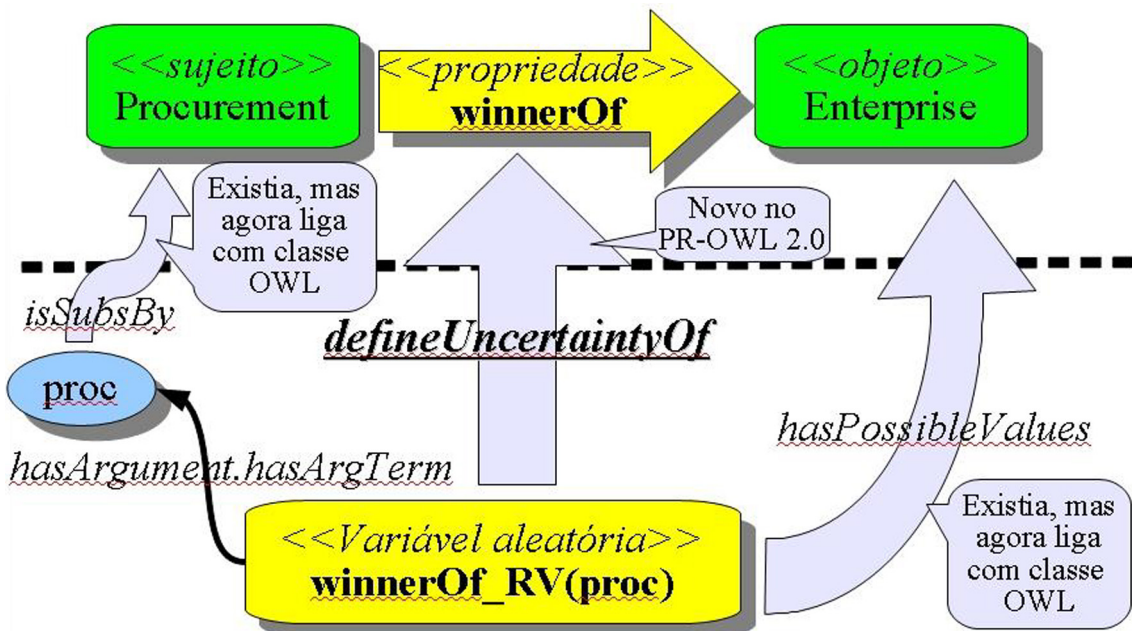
<<sujeito>>
Procurement

<<propriedade>>
winnerOf

<<objeto>>
Enterprise

Existia, mas agora liga com classe OWL

Novo no PR-OWL 2.0

isSubsBy

defineUncertaintyOf

proc

hasPossibleValues

hasArgument.hasArgTerm

<<Variável aleatória>>
winnerOf_RV(proc)

Existia, mas agora liga com classe OWL